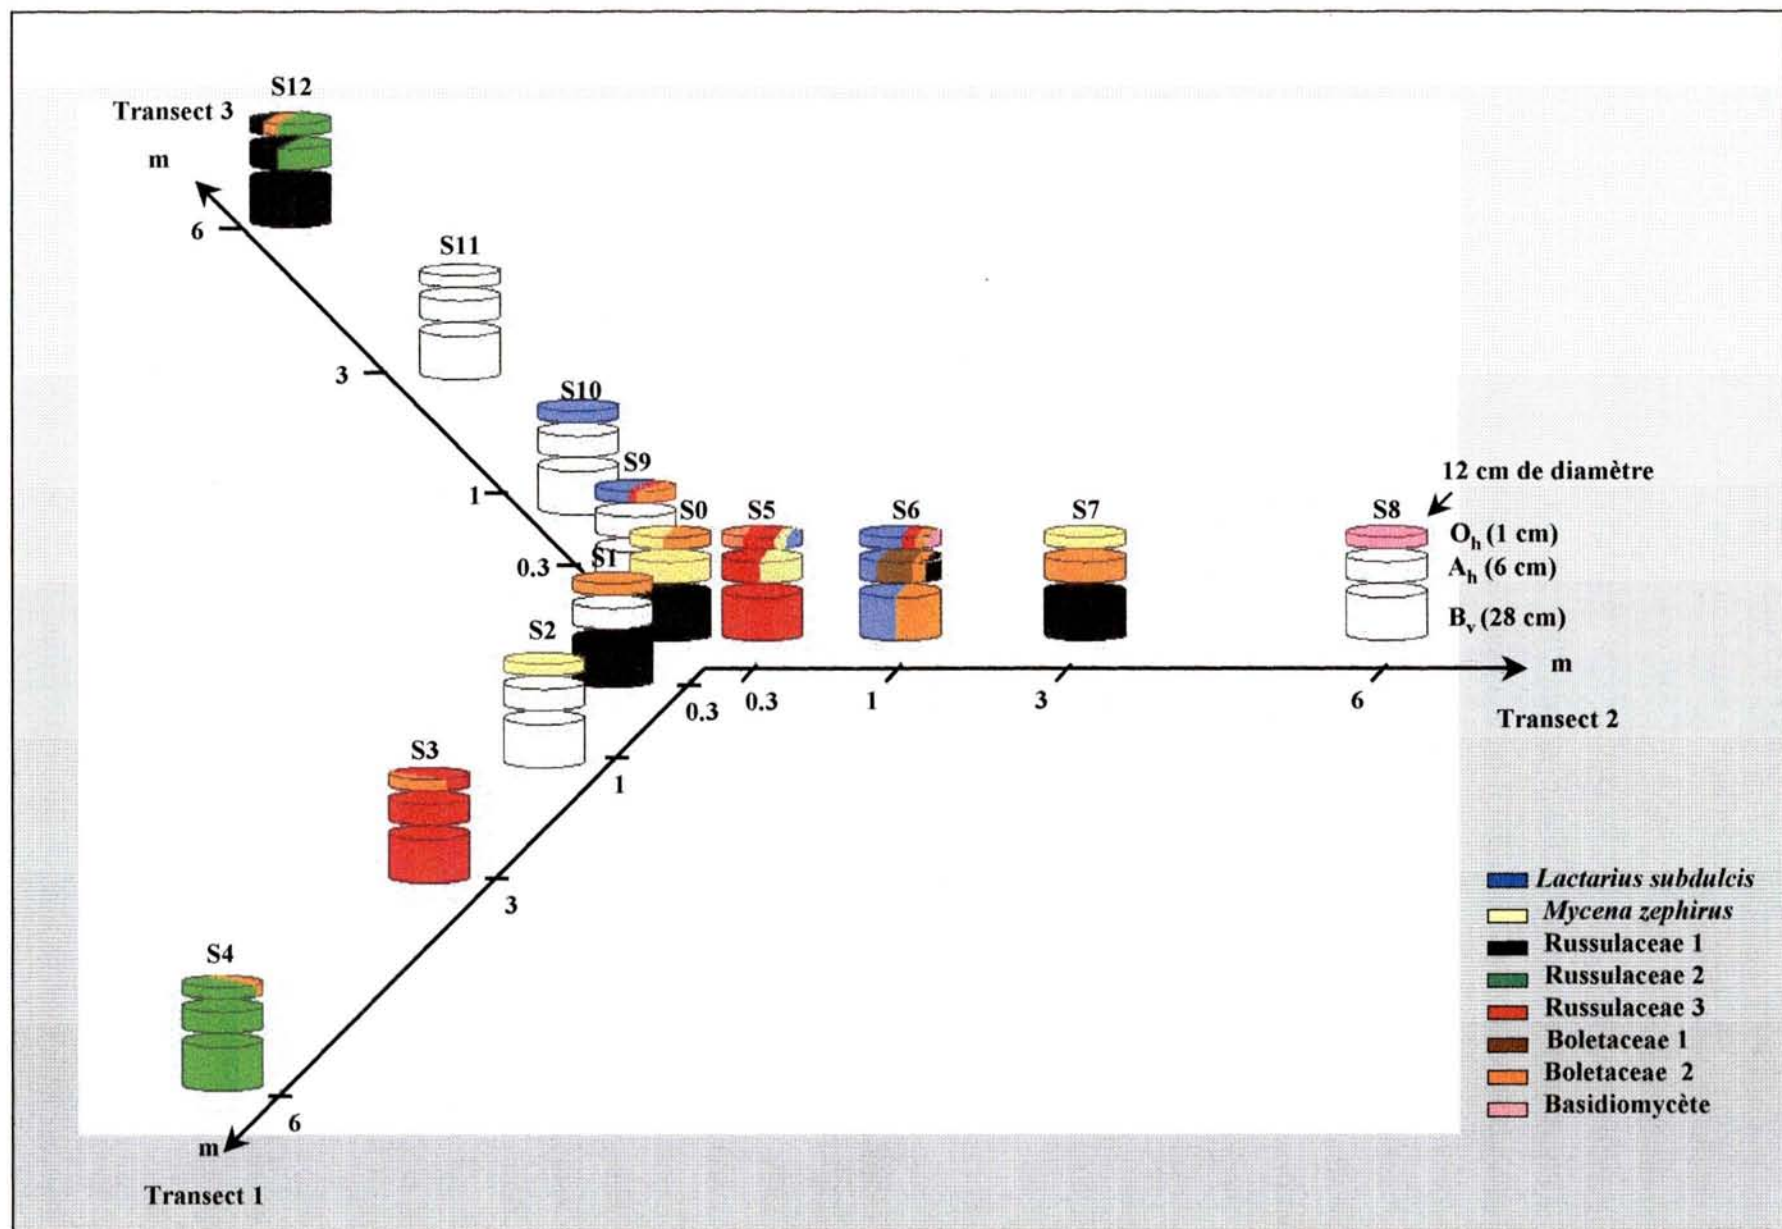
S12
Transect 3
m
6
S11
3
S10
S9
1
S0
S5
S6
S7
12 cm de diamètre
S8
0.3
S1
$O_h$ (1 cm)
$A_h$ (6 cm)
$B_v$ (28 cm)
S2
m
0.3
0.3
1
3
6
Transect 2
S3
1
3
S4
6
m
Transect 1

Lactarius subdulcis
Mycena zephirus
Russulaceae 1
Russulaceae 2
Russulaceae 3
Boletaceae 1
Boletaceae 2
Basidiomycète